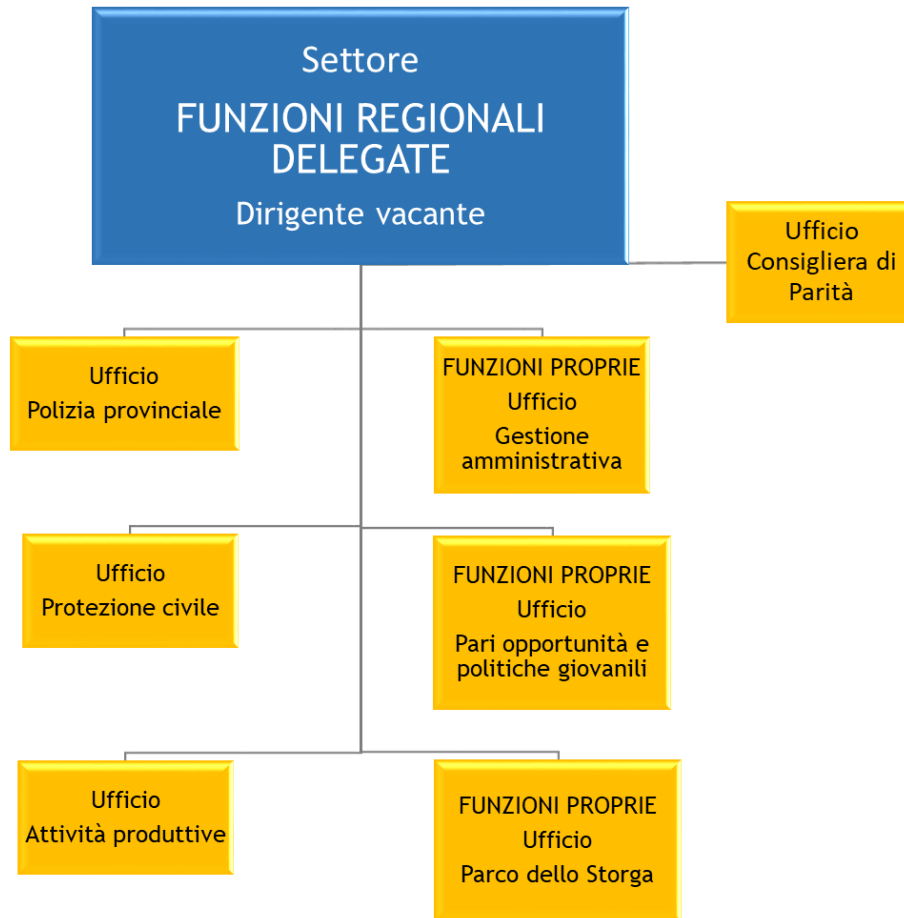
Settore
FUNZIONI REGIONALI DELEGATE
Dirigente vacante

Ufficio
Consigliera di Parità

Ufficio
Polizia provinciale

FUNZIONI PROPRIE
Ufficio
Gestione amministrativa

Ufficio
Protezione civile

FUNZIONI PROPRIE
Ufficio
Pari opportunità e politiche giovanili

Ufficio
Attività produttive

FUNZIONI PROPRIE
Ufficio
Parco dello Storga